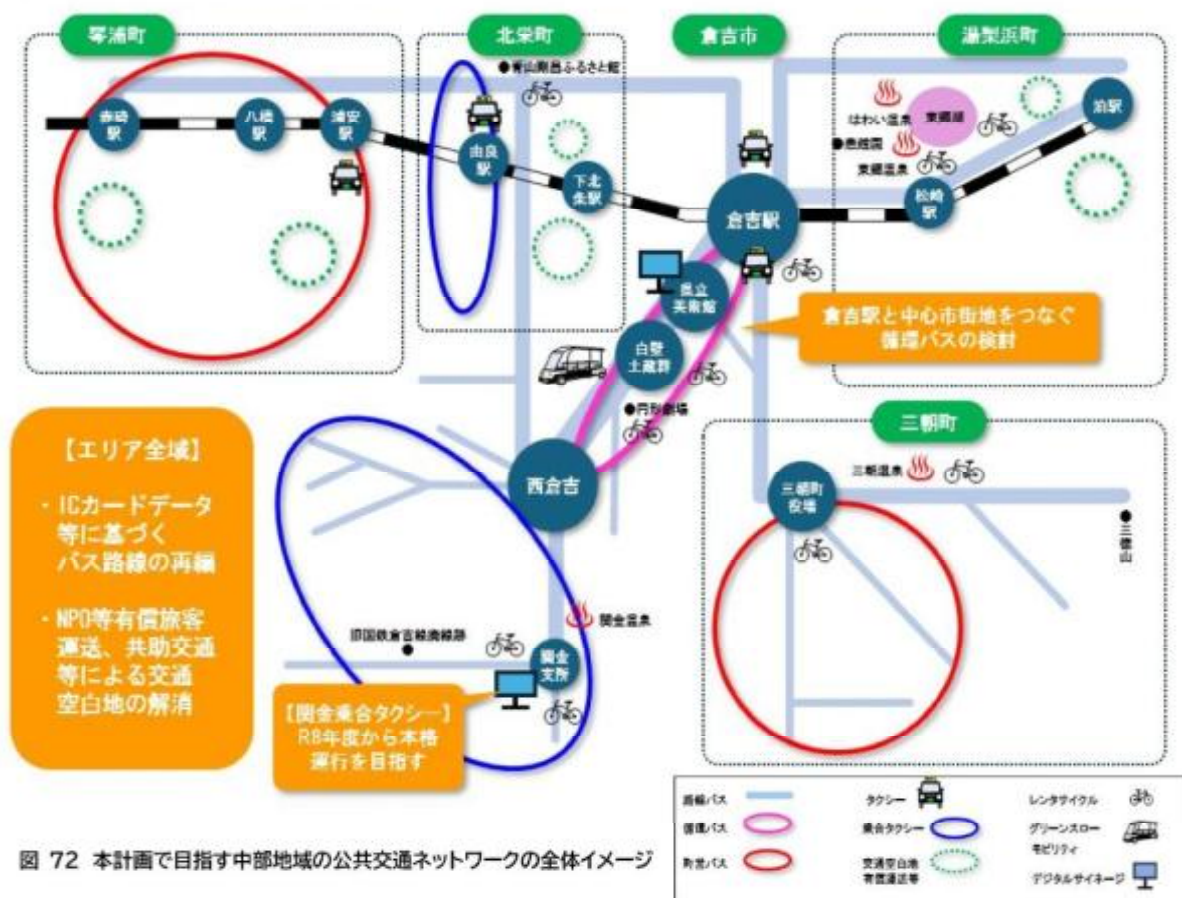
琴浦町

北栄町

倉吉市

湯梨浜町

●青山剛昌ふるさと館

赤碕駅

八橋駅

浦安駅

由良駅

下北条駅

倉吉駅

はわい温泉

東郷湖

●燕趙園

東郷温泉

松崎駅

泊駅

県立美術館

倉吉駅と中心市街地をつなぐ循環バスの検討

白壁土蔵群

●円形劇場

三朝町

西倉吉

三朝温泉

三朝町役場

●三徳山

【エリア全域】

・ICカードデータ等に基づくバス路線の再編

・NPO等有償旅客運送、共助交通等による交通空白地の解消

関金温泉

旧国鉄倉吉線廃線跡

関金支所

【関金乗合タクシー】R8年度から本格運行を目指す

| | | | | | |
|---|---|---|---|---|---|
| 路線バス | | タクシー | | レンタサイクル | |
| 循環バス | | 乗合タクシー | | グリーンスローモビリティ | |
| 町営バス | | 交通空白地有償運送等 | | デジタルサイネージ | |

図 72 本計画で目指す中部地域の公共交通ネットワークの全体イメージ